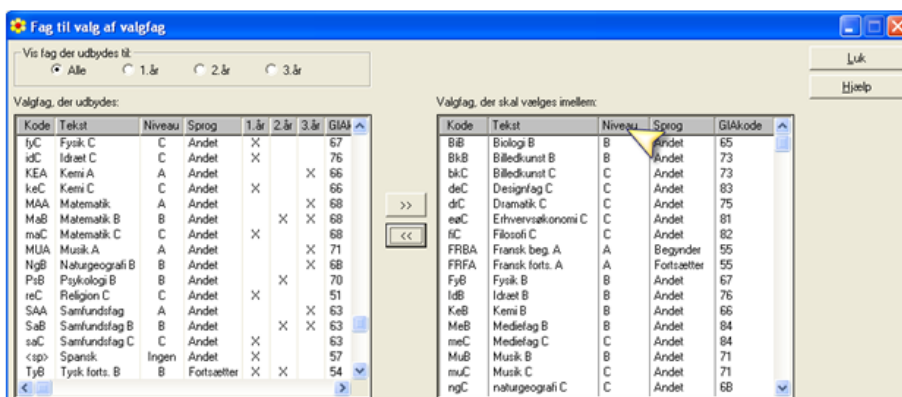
Fag til valg af valgfag

Vis fag der udbydes til:
Alle 1.år 2.år 3.år

Luk
Hjælp

Valgfag, der udbydes:

| Kode | Tekst | Niveau | Sprog | 1.år | 2.år | 3.år | GIAk |
|---|---|---|---|---|---|---|---|
| fyC | Fysik C | C | Andet | × | | | 67 |
| idC | Idræt C | C | Andet | × | | | 76 |
| KEA | Kemi A | A | Andet | | | × | 66 |
| keC | Kemi C | C | Andet | × | | | 66 |
| MAA | Matematik | A | Andet | | | × | 68 |
| MaB | Matematik B | B | Andet | | × | × | 68 |
| maC | Matematik C | C | Andet | × | | | 68 |
| MUA | Musik A | A | Andet | | | × | 71 |
| NgB | Naturgeografi B | B | Andet | | | × | 6B |
| PsB | Psykologi B | B | Andet | | × | | 70 |
| reC | Religion C | C | Andet | × | | | 51 |
| SAA | Samfundsfag | A | Andet | | | × | 63 |
| SaB | Samfundsfag B | B | Andet | | × | × | 63 |
| saC | Samfundsfag C | C | Andet | × | | | 63 |
| <sp> | Spansk | Ingen | Andet | × | | | 57 |
| TyB | Tysk forts. B | B | Fortsætter | × | × | | 54 |

>>
<<

Valgfag, der skal vælges imellem:

| Kode | Tekst | Niveau | Sprog | GIAkode |
|---|---|---|---|---|
| BiB | Biologi B | B | Andet | 65 |
| BkB | Billedkunst B | B | Andet | 73 |
| bkC | Billedkunst C | C | Andet | 73 |
| deC | Designfag C | C | Andet | 83 |
| drC | Dramatik C | C | Andet | 75 |
| eøC | Erhvervsøkonomi C | C | Andet | 81 |
| fiC | Filosofi C | C | Andet | 82 |
| FRBA | Fransk beg. A | A | Begynder | 55 |
| FRFA | Fransk forts. A | A | Fortsætter | 55 |
| FyB | Fysik B | B | Andet | 67 |
| IdB | Idræt B | B | Andet | 76 |
| KeB | Kemi B | B | Andet | 66 |
| MeB | Mediefag B | B | Andet | 84 |
| meC | Mediefag C | C | Andet | 84 |
| MuB | Musik B | B | Andet | 71 |
| muC | Musik C | C | Andet | 71 |
| ngC | naturgeografi C | C | Andet | 6B |